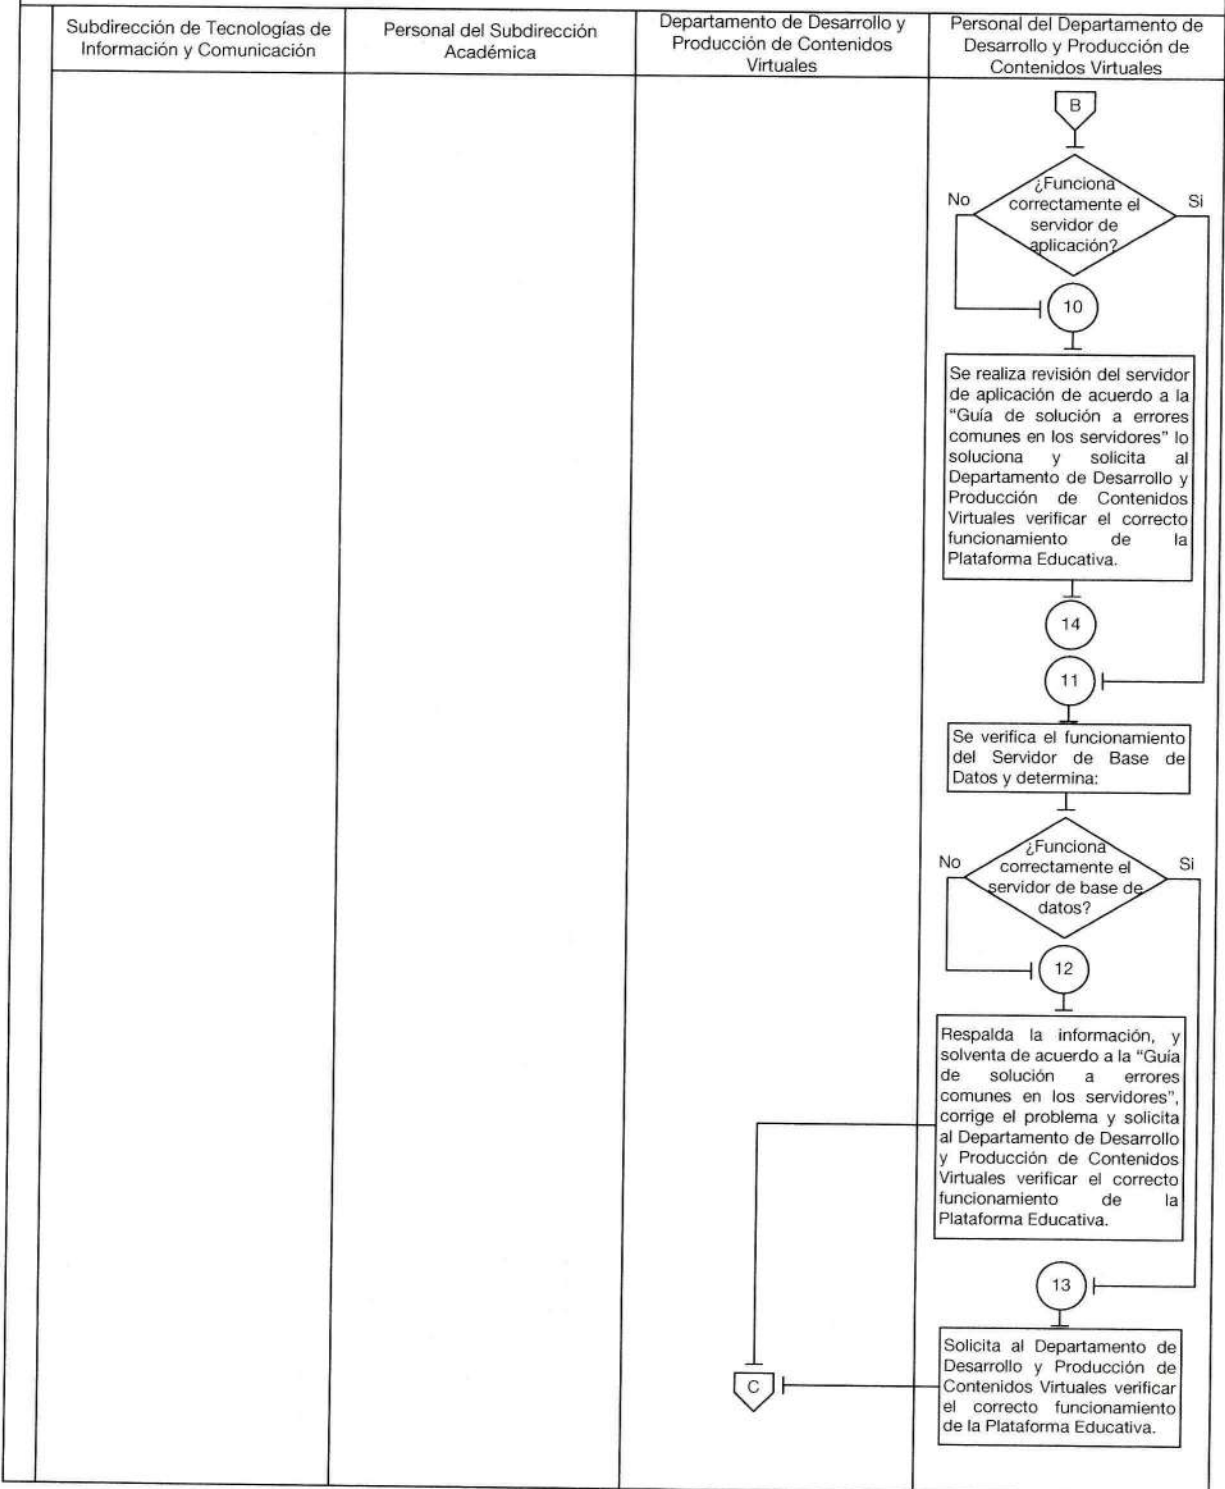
| Subdirección de Tecnologías de Información y Comunicación | Personal del Subdirección Académica | Departamento de Desarrollo y Producción de Contenidos Virtuales | Personal del Departamento de Desarrollo y Producción de Contenidos Virtuales |
|---|---|---|---|

B

¿Funciona correctamente el servidor de aplicación?

No

Si

10

Se realiza revisión del servidor de aplicación de acuerdo a la "Guía de solución a errores comunes en los servidores" lo soluciona y solicita al Departamento de Desarrollo y Producción de Contenidos Virtuales verificar el correcto funcionamiento de la Plataforma Educativa.

14

11

Se verifica el funcionamiento del Servidor de Base de Datos y determina:

¿Funciona correctamente el servidor de base de datos?

No

Si

12

Respalda la información, y solventa de acuerdo a la "Guía de solución a errores comunes en los servidores", corrige el problema y solicita al Departamento de Desarrollo y Producción de Contenidos Virtuales verificar el correcto funcionamiento de la Plataforma Educativa.

13

Solicita al Departamento de Desarrollo y Producción de Contenidos Virtuales verificar el correcto funcionamiento de la Plataforma Educativa.

C